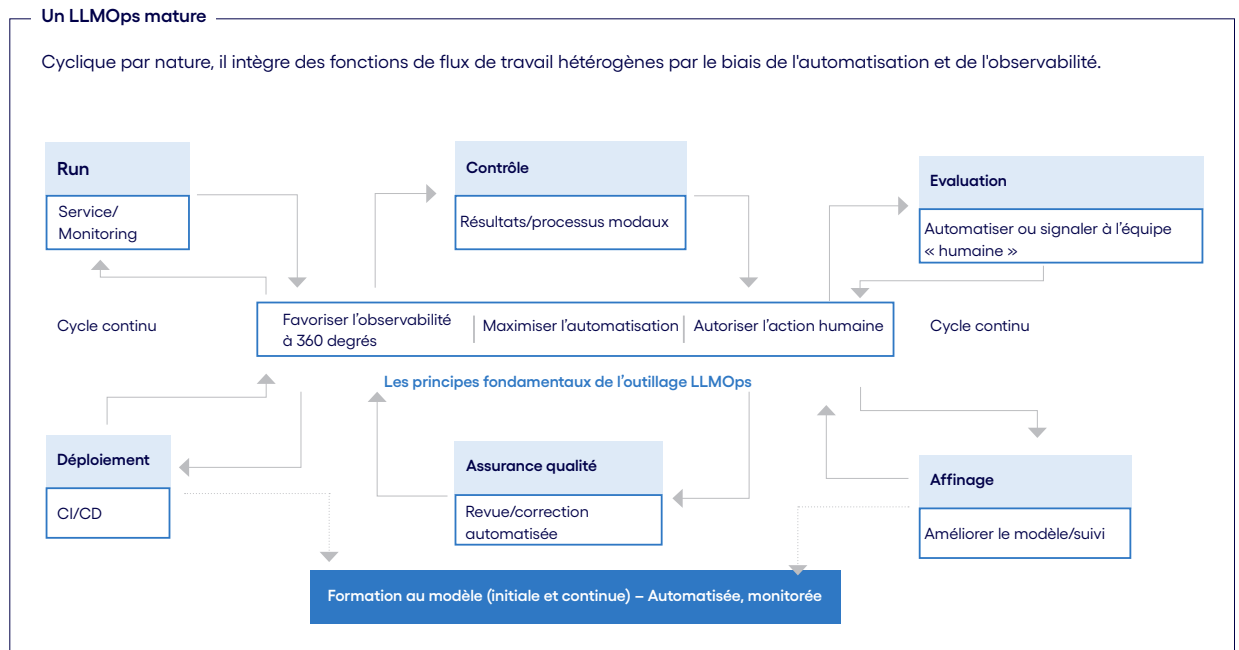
Un LLMOps mature

Cyclique par nature, il intègre des fonctions de flux de travail hétérogènes par le biais de l'automatisation et de l'observabilité.

Run

Service/ Monitoring

Contrôle

Résultats/processus modaux

Evaluation

Automatiser ou signaler à l'équipe « humaine »

Cycle continu

Favoriser l'observabilité à 360 degrés

Maximiser l'automatisation

Autoriser l'action humaine

Cycle continu

Les principes fondamentaux de l'outillage LLMOps

Déploiement

CI/CD

Assurance qualité

Revue/correction automatisée

Affinage

Améliorer le modèle/suivi

Formation au modèle (initiale et continue) – Automatisée, monitorée